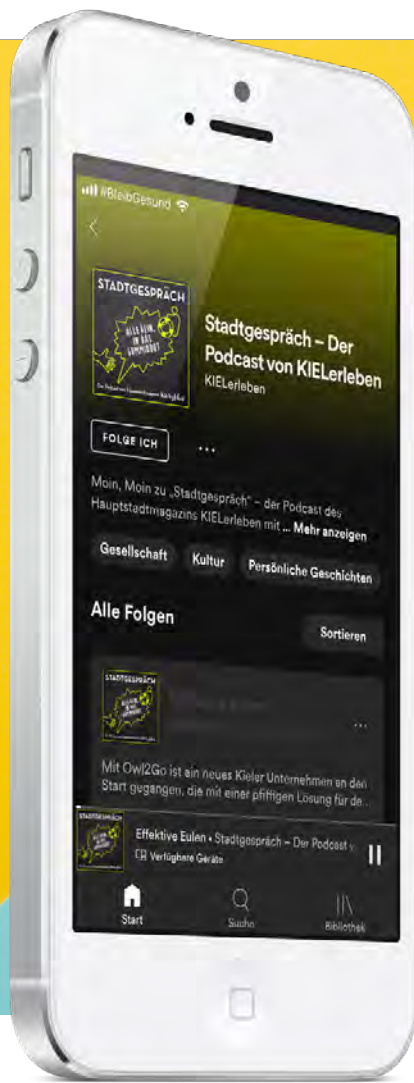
#BleibGesund

STADTGESPRÄCH
ALLE KLÖN, IM DAS GEMEINSAMT!

Stadtgespräch – Der Podcast von KIELerleben
KIELerleben

FOLGE ICH

...

Moin, Moin zu „Stadtgespräch" – der Podcast des Hauptstadtmagazins KIELerleben mit ... Mehr anzeigen

Gesellschaft
Kultur
Persönliche Geschichten

Alle Folgen

Sortieren

STADTGESPRÄCH

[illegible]

...

Mit Owl2Go ist ein neues Kieler Unternehmen an den Start gegangen, die mit einer pfiffigen Lösung für de...

STADTGESPRÄCH

Effektive Eulen • Stadtgespräch – Der Podcast v
Verfügbare Geräte

Start
Suche
Bibliothek